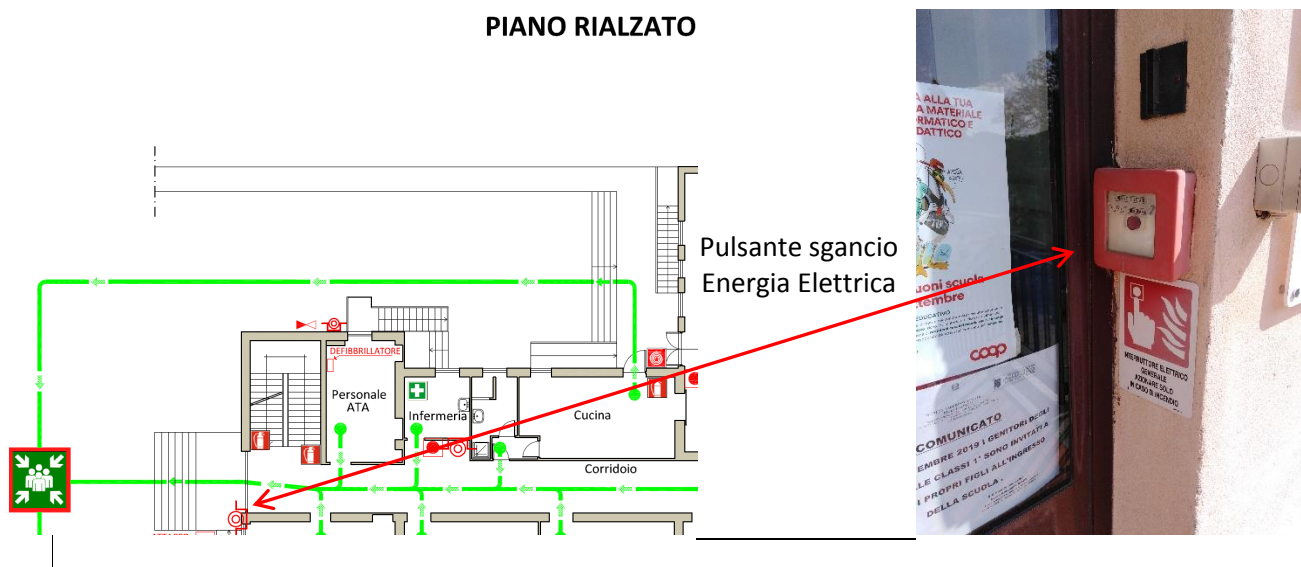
PIANO RIALZATO

DEFIBBRILLATORE

Personale ATA

Infermeria

Cucina

Corridoio

Pulsante sgancio Energia Elettrica

A ALLA TUA
A MATERIALE
ORMATICO E
DATTICO

uoni scuola
tembre

coop

COMUNICATO
EMBRE 2019 I GENITORI DEGLI
LE CLASSI 1° SONO INVITATI A
I PROPRI FIGLI ALL'INGRESSO
DELLA SCUOLA.

INTERRUTTORE ELETTRICO
GENERALE
AZIONARE SOLO
IN CASO DI INCENDIO